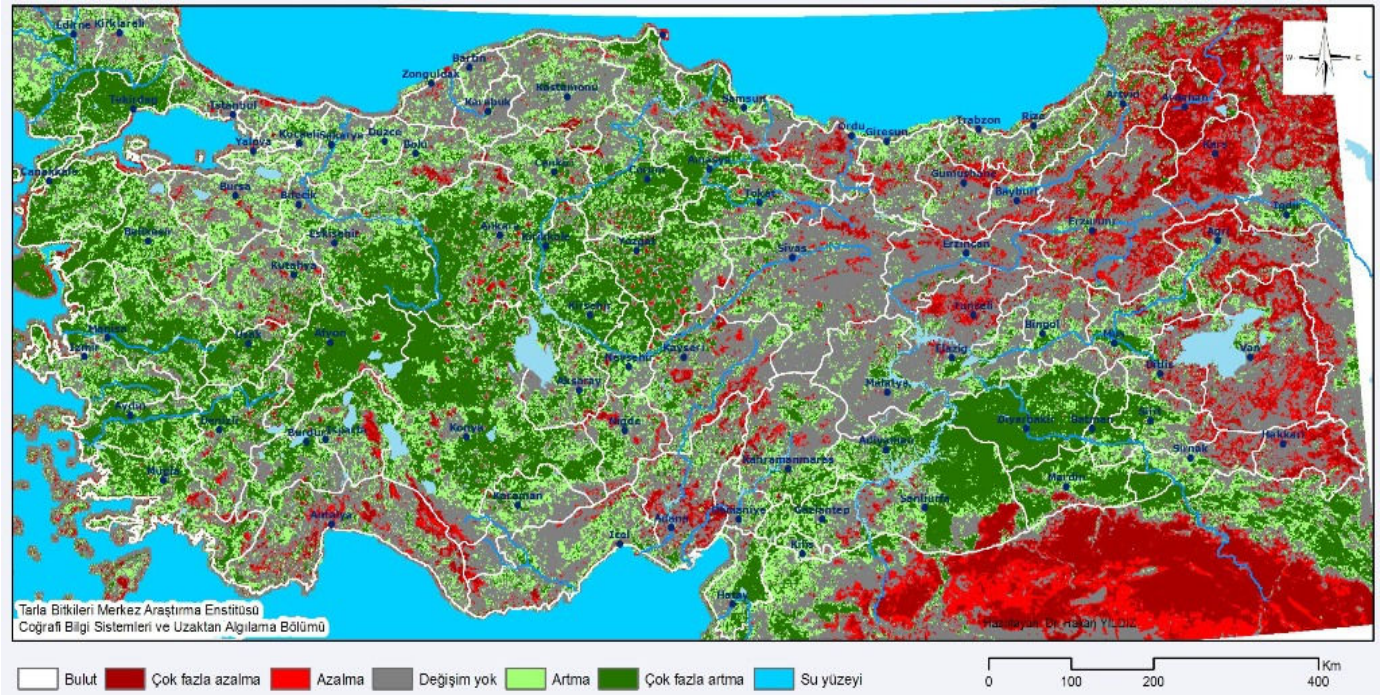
Edirne Kırklareli
Tekirdağ
İstanbul
Yalova
Kocaeli Sakarya
Düzce
Bolu
Zonguldak
Bartın
Karabük
Kastamonu
Sinop
Samsun
Ordu
Giresun
Trabzon
Rize
Artvin
Ardahan
Kars
Çanakkale
Bursa
Bilecik
Eskişehir
Çankırı
Çorum
Amasya
Tokat
Gümüşhane
Bayburt
Erzurum
Iğdır
Ağrı
Balıkesir
Kütahya
Ankara
Kırıkkale
Yozgat
Sivas
Erzincan
Tunceli
Bingöl
Muş
Van
Manisa
İzmir
Uşak
Afyon
Kırşehir
Nevşehir
Kayseri
Elazığ
Malatya
Bitlis
Aksaray
Niğde
Aydın
Denizli
Burdur
Isparta
Konya
Adıyaman
Diyarbakır
Batman
Siirt
Şırnak
Hakkari
Muğla
Kahramanmaraş
Karaman
Osmaniye
Gaziantep
Şanlıurfa
Mardin
Antalya
Adana
Kilis
İçel
Hatay
Tarla Bitkileri Merkez Araştırma Enstitüsü
Coğrafi Bilgi Sistemleri ve Uzaktan Algılama Bölümü
Hazırlayan: Dr. Hakan YILDIZ
W E
Bulut
Çok fazla azalma
Azalma
Değişim yok
Artma
Çok fazla artma
Su yüzeyi
0 100 200 400 Km